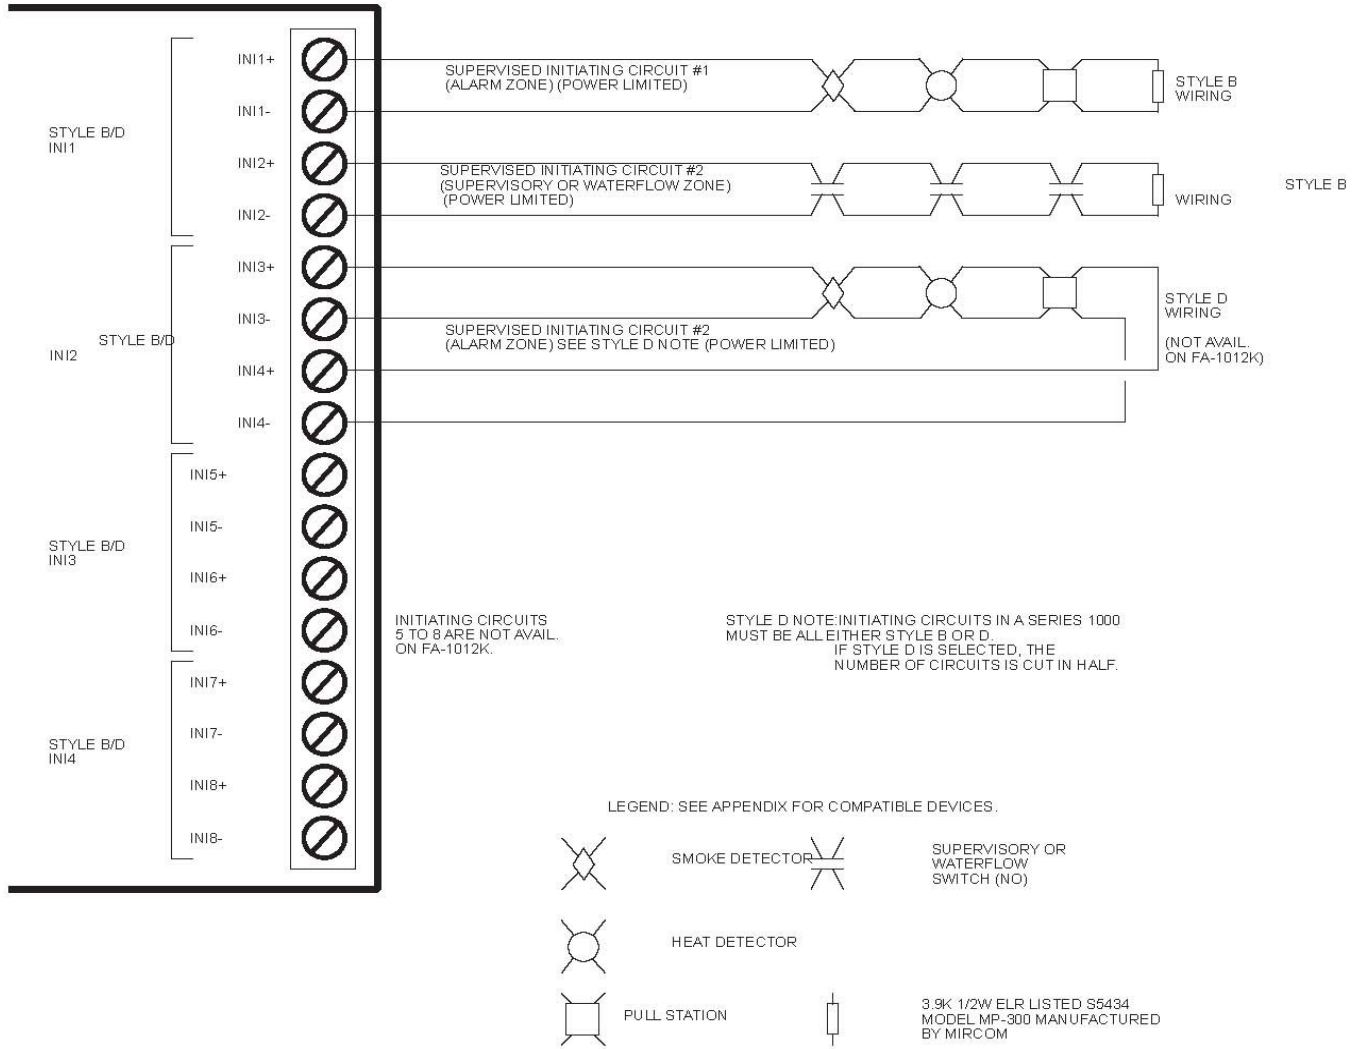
INI1+
INI1-
STYLE B/D
INI1
INI2+
INI2-
INI3+
INI3-
INI2 STYLE B/D
INI4+
INI4-
INI5+
INI5-
STYLE B/D
INI3
INI6+
INI6-
INI7+
INI7-
STYLE B/D
INI4
INI8+
INI8-

SUPERVISED INITIATING CIRCUIT #1
(ALARM ZONE) (POWER LIMITED)

STYLE B
WIRING

SUPERVISED INITIATING CIRCUIT #2
(SUPERVISORY OR WATERFLOW ZONE)
(POWER LIMITED)

WIRING

STYLE B

STYLE D
WIRING

(NOT AVAIL.
ON FA-1012K)

SUPERVISED INITIATING CIRCUIT #2
(ALARM ZONE) SEE STYLE D NOTE (POWER LIMITED)

INITIATING CIRCUITS
5 TO 8 ARE NOT AVAIL.
ON FA-1012K.

STYLE D NOTE:INITIATING CIRCUITS IN A SERIES 1000
MUST BE ALL EITHER STYLE B OR D.
IF STYLE D IS SELECTED, THE
NUMBER OF CIRCUITS IS CUT IN HALF.

LEGEND: SEE APPENDIX FOR COMPATIBLE DEVICES.

SMOKE DETECTOR

SUPERVISORY OR
WATERFLOW
SWITCH (NO)

HEAT DETECTOR

PULL STATION

3.9K 1/2W ELR LISTED S5434
MODEL MP-300 MANUFACTURED
BY MIRCOM